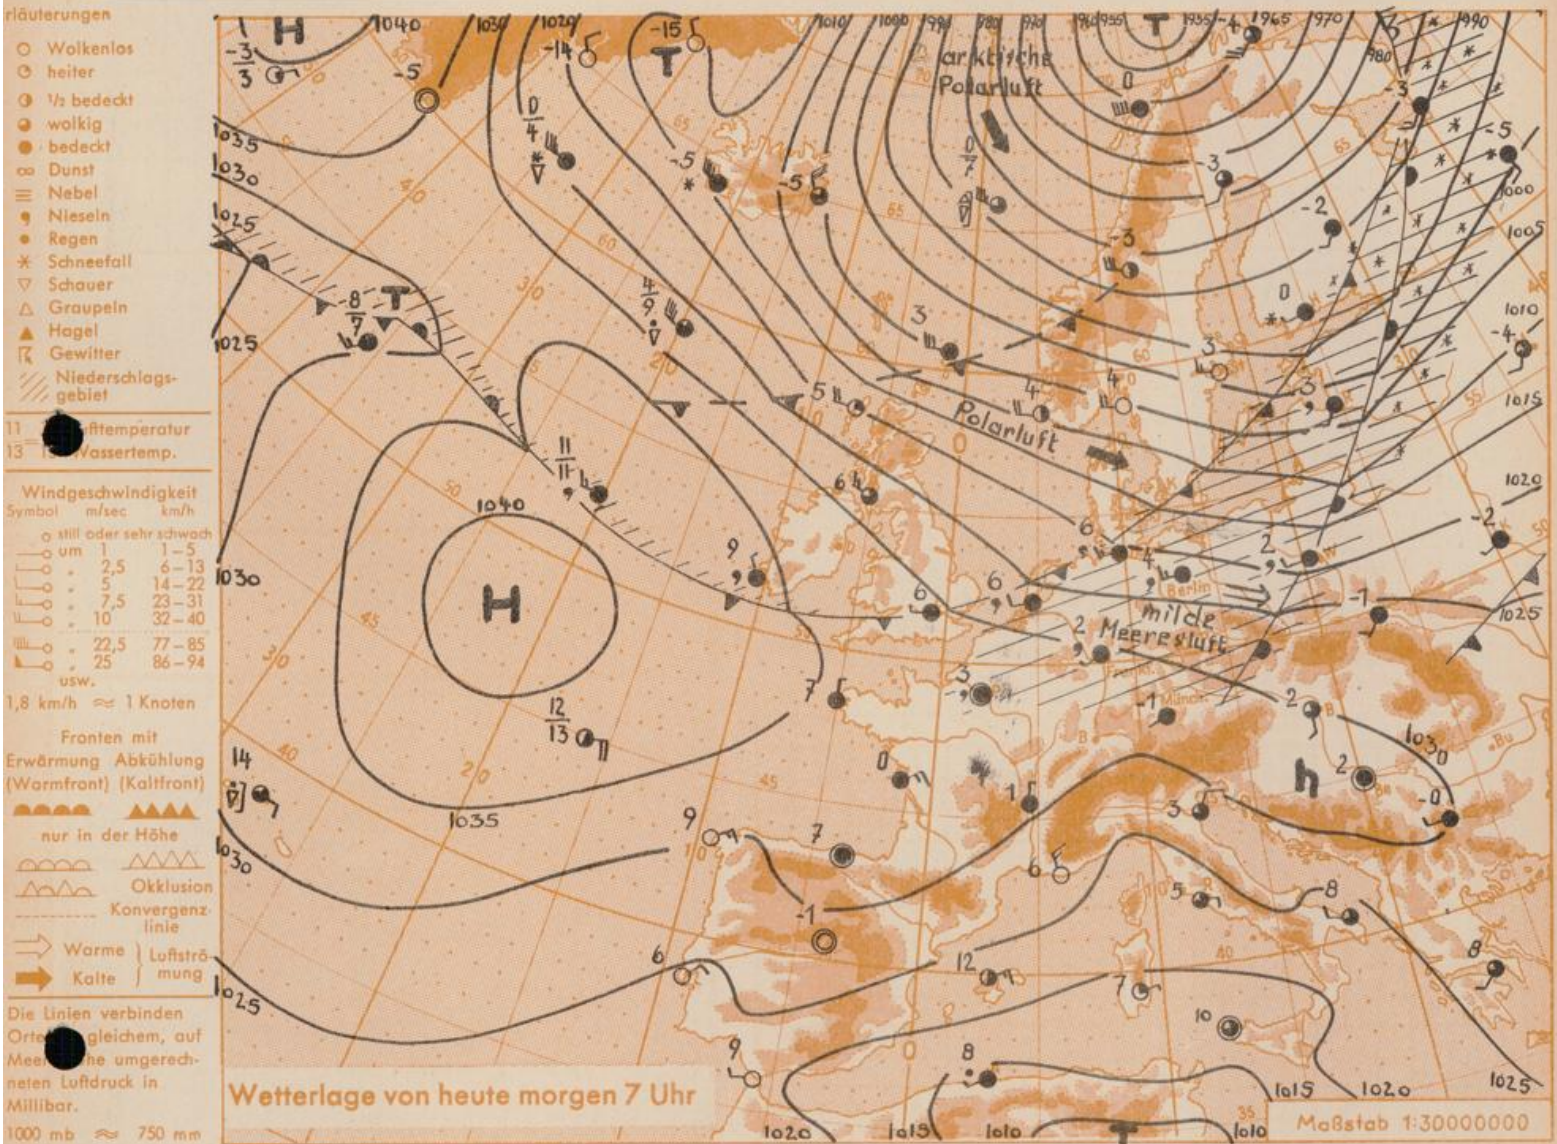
rläuterungen
Wolkenlos
heiter
½ bedeckt
wolkig
bedeckt
Dunst
Nebel
Nieseln
Regen
Schneefall
Schauer
Graupeln
Hagel
Gewitter
Niederschlagsgebiet
11 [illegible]lufttemperatur
13 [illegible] Wassertemp.

Windgeschwindigkeit
Symbol m/sec km/h
still oder sehr schwach
um 1 1–5
„ 2,5 6–13
„ 5 14–22
„ 7,5 23–31
„ 10 32–40
„ 22,5 77–85
„ 25 86–94
usw.
1,8 km/h ≈ 1 Knoten

Fronten mit
Erwärmung (Warmfront) Abkühlung (Kaltfront)
nur in der Höhe
Okklusion
Konvergenzlinie
Warme Kalte Luftströmung

Die Linien verbinden Orte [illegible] gleichem, auf Mee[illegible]he umgerechneten Luftdruck in Millibar.
1000 mb ≈ 750 mm

H
T
T
H
h
arktische Polarluft
Polarluft
milde Meeresluft
Berlin
München
1040 1035 1030 1025 1020 1015 1010 1005 1000 995 990 985 980 975 970 965 955
-3 3 -5 -14 -15 -5 -5 0 4 4 9 -8 7 11 11 9 12 13 14 0 7 0 -3 -3 -2 -3 0 3 3 4 4 5 6 6 6 6 2 4 2 -2 -1 3 -1 7 0 1 3 2 0 9 7 -1 6 12 7 10 8 9 5 8 8 -4 -5 -3 6 -1
Wetterlage von heute morgen 7 Uhr
Maßstab 1:30000000